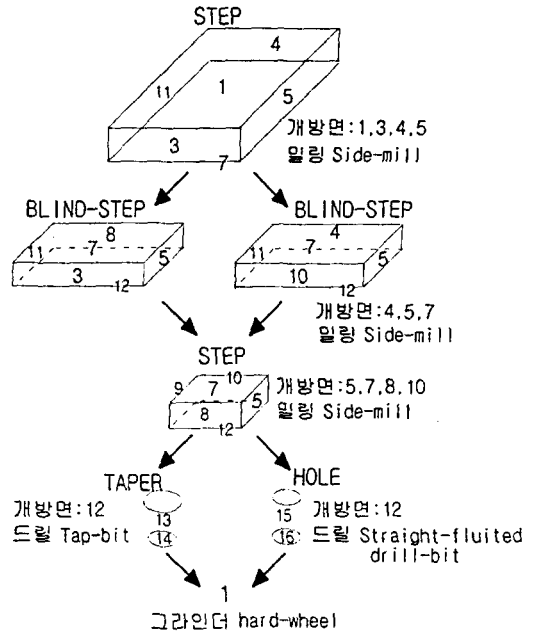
STEP

4
11
1
5
3
7

개방면:1,3,4,5
밀링 Side-mill

BLIND-STEP
8
11
7
5
3
12

BLIND-STEP
4
11
7
5
10
12

개방면:4,5,7
밀링 Side-mill

STEP
9
7
10
8
5
12

개방면:5,7,8,10
밀링 Side-mill

TAPER
개방면:12
13
드릴 Tap-bit
14

HOLE
15
개방면:12
16
드릴 Straight-fluited drill-bit

1
그라인더 hard-wheel